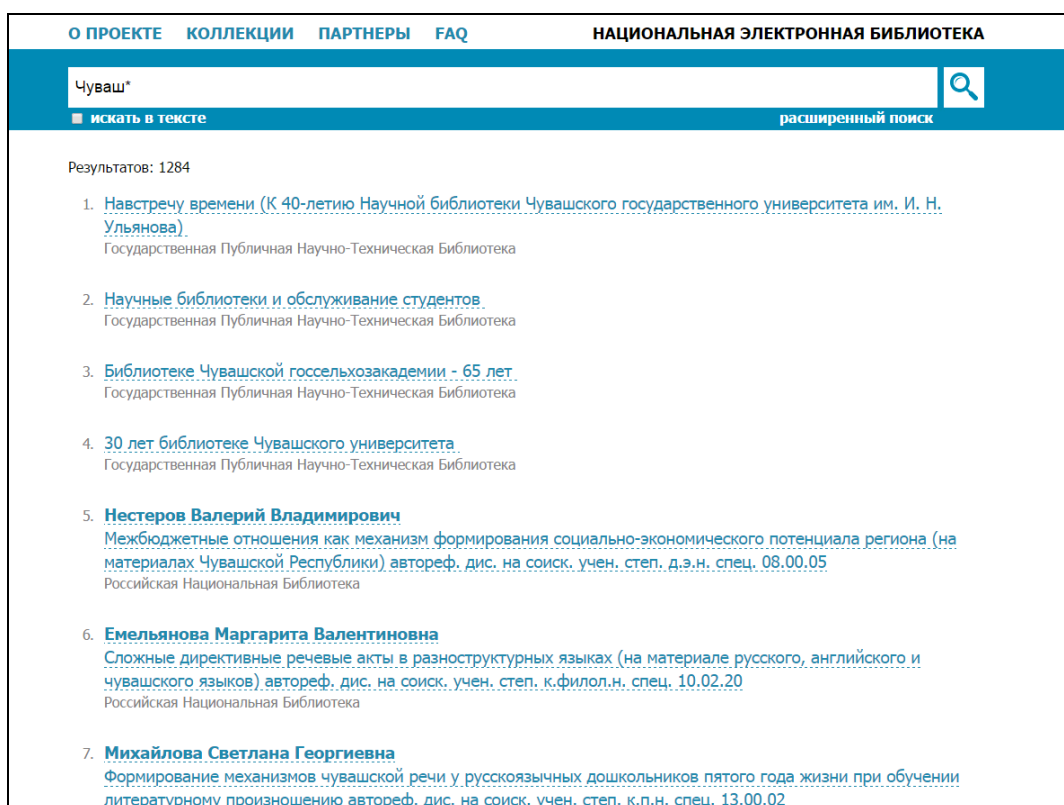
О ПРОЕКТЕ КОЛЛЕКЦИИ ПАРТНЕРЫ FAQ НАЦИОНАЛЬНАЯ ЭЛЕКТРОННАЯ БИБЛИОТЕКА

Чуваш*

искать в тексте

расширенный поиск

Результатов: 1284

1. Навстречу времени (К 40-летию Научной библиотеки Чувашского государственного университета им. И. Н. Ульянова)
Государственная Публичная Научно-Техническая Библиотека

2. Научные библиотеки и обслуживание студентов
Государственная Публичная Научно-Техническая Библиотека

3. Библиотеке Чувашской госсельхозакадемии - 65 лет
Государственная Публичная Научно-Техническая Библиотека

4. 30 лет библиотеке Чувашского университета
Государственная Публичная Научно-Техническая Библиотека

5. Нестеров Валерий Владимирович
Межбюджетные отношения как механизм формирования социально-экономического потенциала региона (на материалах Чувашской Республики) автореф. дис. на соиск. учен. степ. д.э.н. спец. 08.00.05
Российская Национальная Библиотека

6. Емельянова Маргарита Валентиновна
Сложные директивные речевые акты в разноструктурных языках (на материале русского, английского и чувашского языков) автореф. дис. на соиск. учен. степ. к.филол.н. спец. 10.02.20
Российская Национальная Библиотека

7. Михайлова Светлана Георгиевна
Формирование механизмов чувашской речи у русскоязычных дошкольников пятого года жизни при обучении литературному произношению автореф. дис. на соиск. учен. степ. к.п.н. спец. 13.00.02